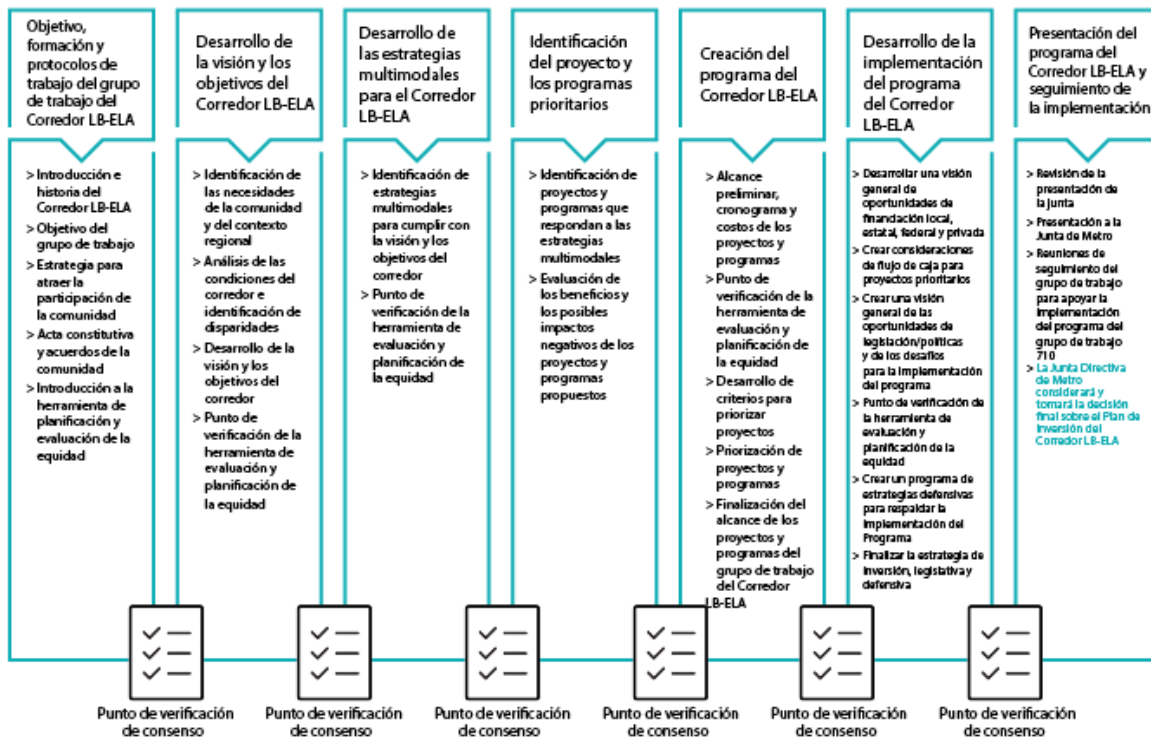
Objetivo, formación y protocolos de trabajo del grupo de trabajo del Corredor LB-ELA

> Introducción e historia del Corredor LB-ELA
> Objetivo del grupo de trabajo
> Estrategia para atraer la participación de la comunidad
> Acta constitutiva y acuerdos de la comunidad
> Introducción a la herramienta de planificación y evaluación de la equidad

Desarrollo de la visión y los objetivos del Corredor LB-ELA

> Identificación de las necesidades de la comunidad y del contexto regional
> Análisis de las condiciones del corredor e identificación de disparidades
> Desarrollo de la visión y los objetivos del corredor
> Punto de verificación de la herramienta de evaluación y planificación de la equidad

Desarrollo de las estrategias multimodales para el Corredor LB-ELA

> Identificación de estrategias multimodales para cumplir con la visión y los objetivos del corredor
> Punto de verificación de la herramienta de evaluación y planificación de la equidad

Identificación del proyecto y los programas prioritarios

> Identificación de proyectos y programas que respondan a las estrategias multimodales
> Evaluación de los beneficios y los posibles impactos negativos de los proyectos y programas propuestos

Creación del programa del Corredor LB-ELA

> Alcance preliminar, cronograma y costos de los proyectos y programas
> Punto de verificación de la herramienta de evaluación y planificación de la equidad
> Desarrollo de criterios para priorizar proyectos
> Priorización de proyectos y programas
> Finalización del alcance de los proyectos y programas del grupo de trabajo del Corredor LB-ELA

Desarrollo de la implementación del programa del Corredor LB-ELA

> Desarrollar una visión general de oportunidades de financiación local, estatal, federal y privada
> Crear consideraciones de flujo de caja para proyectos prioritarios
> Crear una visión general de las oportunidades de legislación/políticas y de los desafíos para la implementación del programa
> Punto de verificación de la herramienta de evaluación y planificación de la equidad
> Crear un programa de estrategias defensivas para respaldar la implementación del Programa
> Finalizar la estrategia de inversión, legislativa y defensiva

Presentación del programa del Corredor LB-ELA y seguimiento de la implementación

> Revisión de la presentación de la Junta
> Presentación a la Junta de Metro
> Reuniones de seguimiento del grupo de trabajo para apoyar la implementación del programa del grupo de trabajo 710
> La Junta Directiva de Metro considerará y tomará la decisión final sobre el Plan de Inversión del Corredor LB-ELA

Punto de verificación de consenso

Punto de verificación de consenso

Punto de verificación de consenso

Punto de verificación de consenso

Punto de verificación de consenso

Punto de verificación de consenso